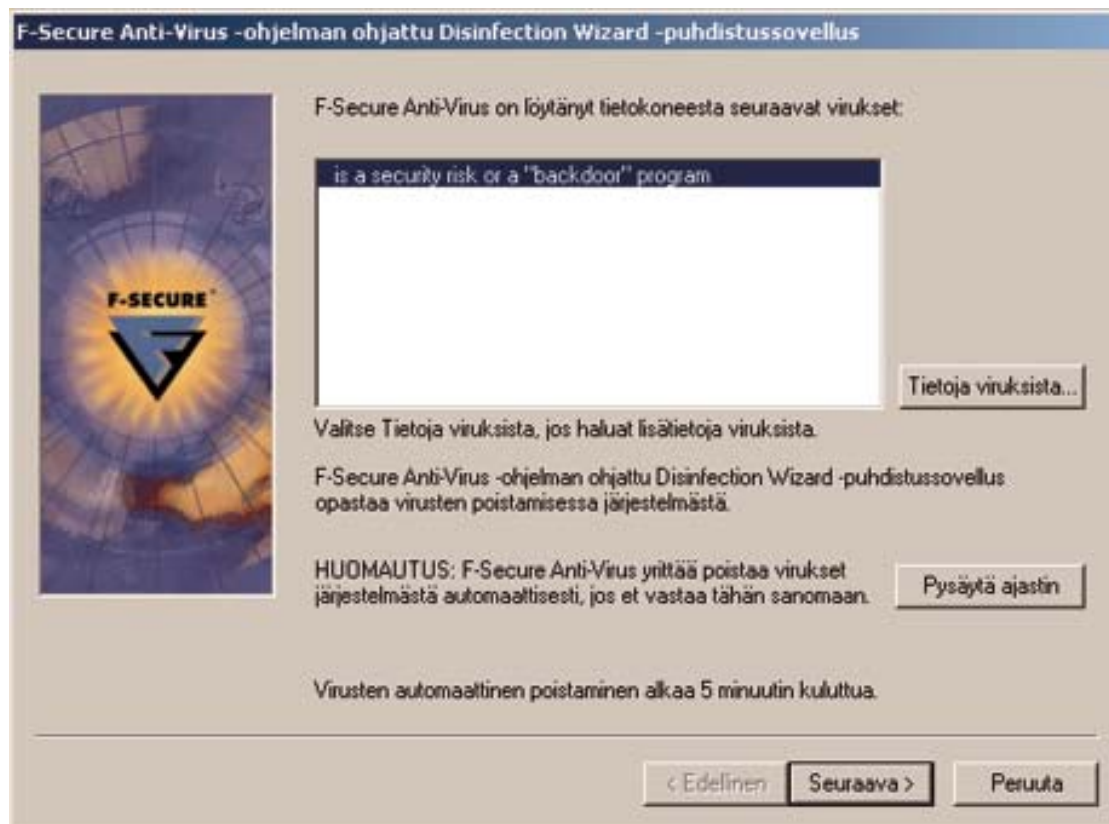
F-Secure Anti-Virus -ohjelman ohjattu Disinfection Wizard -puhdistussovellus

F-SECURE

F-Secure Anti-Virus on löytänyt tietokoneesta seuraavat virukset:

is a security risk or a "backdoor" program

Tietoja viruksista...

Valitse Tietoja viruksista, jos haluat lisätietoja viruksista.

F-Secure Anti-Virus -ohjelman ohjattu Disinfection Wizard -puhdistussovellus opastaa virusten poistamisessa järjestelmästä.

HUOMAUTUS: F-Secure Anti-Virus yrittää poistaa virukset järjestelmästä automaattisesti, jos et vastaa tähän sanomaan.

Pysäytä ajastin

Virusten automaattinen poistaminen alkaa 5 minuutin kuluttua.

< Edellinen

Seuraava >

Peruuta